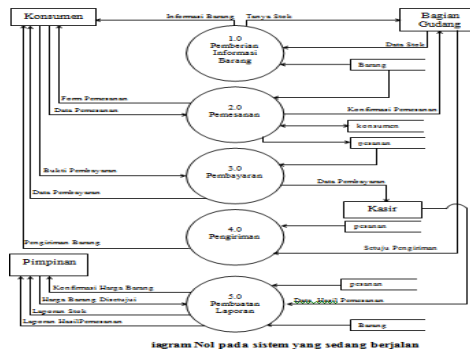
Konsumen

Informasi Barang

Tanya Stok

Bagian Gudang

1.0 Pemberian Informasi Barang

Data Stok

Barang

Form Pemesanan

Data Pemesanan

2.0 Pemesanan

Konfirmasi Pemesanan

konsumen

pesanan

Bukti Pembayaran

3.0 Pembayaran

Data Pembayaran

Data Pembayaran

Kasir

4.0 Pengiriman

pesanan

Pengiriman Barang

Setuju Pengiriman

Pimpinan

Konfirmasi Harga Barang

Harga Barang Disetujui

Laporan Stok

Laporan HasilPemesanan

5.0 Pembuatan Laporan

pesanan

Data Hasil Pemesanan

Barang

iagram Nol pada sistem yang sedang berjalan